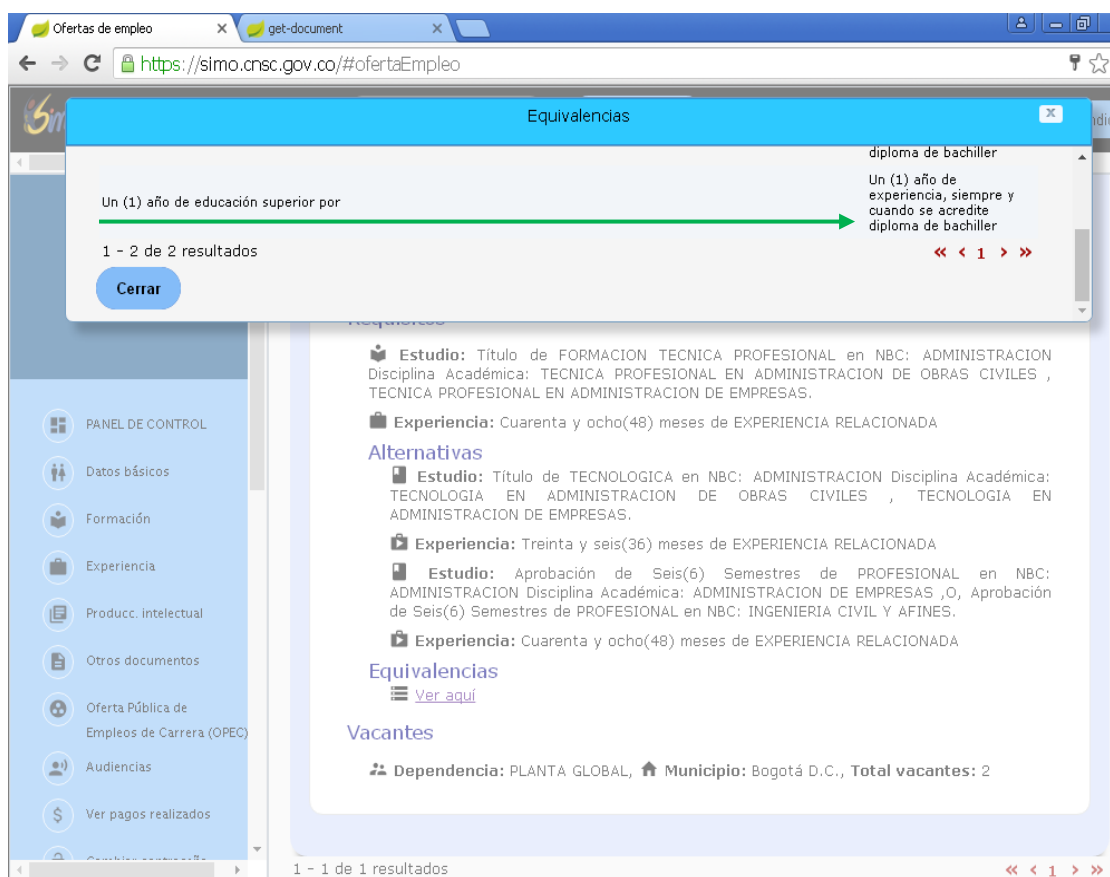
Ofertas de empleo ×
get-document ×
https://simo.cnsc.gov.co/#ofertaEmpleo

Equivalencias

diploma de bachiller

Un (1) año de educación superior por

Un (1) año de experiencia, siempre y cuando se acredite diploma de bachiller

1 - 2 de 2 resultados

« ‹ 1 › »

Cerrar

Requisitos

Estudio: Título de FORMACION TECNICA PROFESIONAL en NBC: ADMINISTRACION Disciplina Académica: TECNICA PROFESIONAL EN ADMINISTRACION DE OBRAS CIVILES , TECNICA PROFESIONAL EN ADMINISTRACION DE EMPRESAS.

Experiencia: Cuarenta y ocho(48) meses de EXPERIENCIA RELACIONADA

Alternativas

Estudio: Título de TECNOLOGICA en NBC: ADMINISTRACION Disciplina Académica: TECNOLOGIA EN ADMINISTRACION DE OBRAS CIVILES , TECNOLOGIA EN ADMINISTRACION DE EMPRESAS.

Experiencia: Treinta y seis(36) meses de EXPERIENCIA RELACIONADA

Estudio: Aprobación de Seis(6) Semestres de PROFESIONAL en NBC: ADMINISTRACION Disciplina Académica: ADMINISTRACION DE EMPRESAS ,O, Aprobación de Seis(6) Semestres de PROFESIONAL en NBC: INGENIERIA CIVIL Y AFINES.

Experiencia: Cuarenta y ocho(48) meses de EXPERIENCIA RELACIONADA

Equivalencias

Ver aquí

Vacantes

Dependencia: PLANTA GLOBAL, Municipio: Bogotá D.C., Total vacantes: 2

PANEL DE CONTROL
Datos básicos
Formación
Experiencia
Producc. intelectual
Otros documentos
Oferta Pública de Empleos de Carrera (OPEC)
Audiencias
Ver pagos realizados

1 - 1 de 1 resultados

« ‹ 1 › »